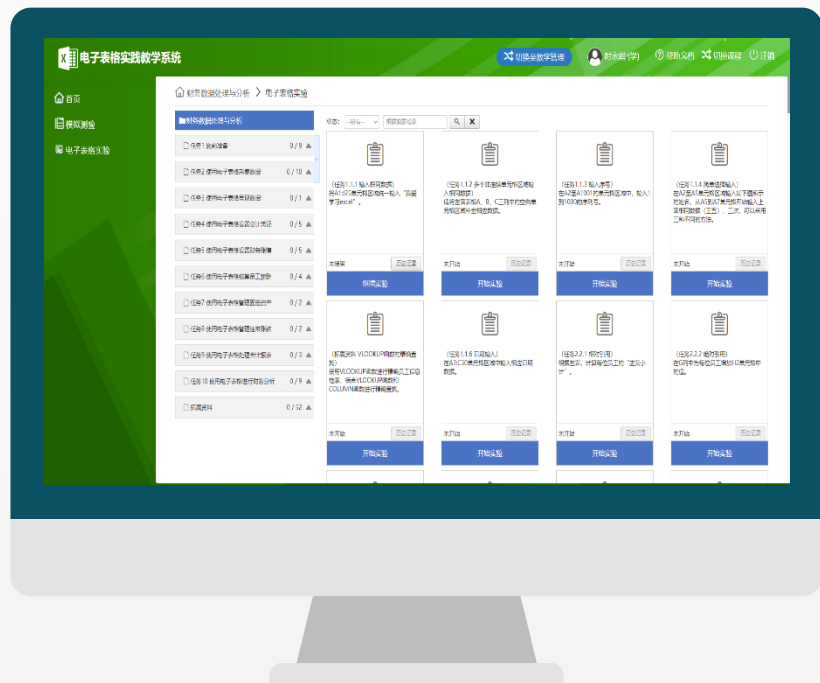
电子表格实践教学系统

切换至教学管理　财永超(学)　帮助文档　切换课程　注销

首页
模拟测验
电子表格实验

财务数据处理与分析 > 电子表格实验

财务数据处理与分析

任务1 表格准备 0 / 9
任务2 使用电子表格汇集数据 0 / 10
任务3 使用电子表格整理数据 0 / 1
任务4 使用电子表格设置会计凭证 0 / 5
任务5 使用电子表格设置日期数据 0 / 5
任务6 使用电子表格计算员工工资 0 / 4
任务7 使用电子表格管理固定资产 0 / 2
任务8 使用电子表格管理往来账款 0 / 2
任务9 使用电子表格处理会计报表 0 / 5
任务10 使用电子表格进行财务分析 0 / 9
拓展资料 0 / 52

状态: --所有-- 根据名称搜索

（任务1.1.1 输入文本数据）将A1:D1单元格区域内输入"我爱学习excel"。
未提交 历史记录 继续实验

（任务1.1.2 多个单元格区域输入相同数据）在指定单元格A、B、C三列中的空白单元格区域中全部填充数据。
未开始 历史记录 开始实验

（任务1.1.3 输入序号）在A2至A1001的单元格区域中，输入1到1000的序列号。
未开始 历史记录 开始实验

（任务1.1.4 隔单元格输入）在A列至A1单元格区域输入以下数据序列名，从A3到A7单元格区域输入上面提到数据（工龄），二次，可以使用二种不同的方法。
未开始 历史记录 开始实验

（拓展资料 VLOOKUP函数的使用方法）使用VLOOKUP函数进行查找员工信息，请参考VLOOKUP函数和COLUMN函数进行查询使用。
未开始 历史记录 开始实验

（任务1.1.6 日期输入）在A3:C10单元格区域中输入指定日期数据。
未开始 历史记录 开始实验

（任务2.2.1 相对引用）根据表示，计算每位员工的"应发小计"。
未开始 历史记录 开始实验

（任务2.2.2 绝对引用）在C列中为每位员工填写日期单元格中的值。
未开始 历史记录 开始实验